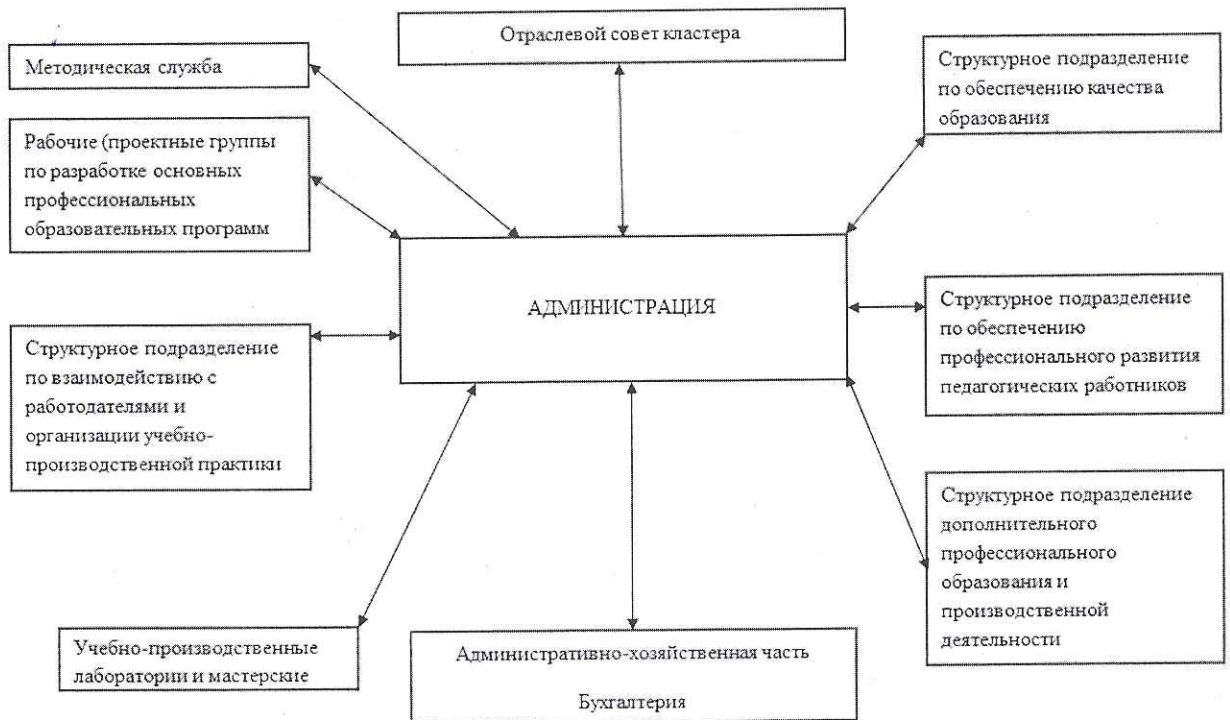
Отраслевой совет кластера

Методическая служба

Структурное подразделение по обеспечению качества образования

Рабочие (проектные группы по разработке основных профессиональных образовательных программ

АДМИНИСТРАЦИЯ

Структурное подразделение по обеспечению профессионального развития педагогических работников

Структурное подразделение по взаимодействию с работодателями и организации учебно-производственной практики

Структурное подразделение дополнительного профессионального образования и производственной деятельности

Учебно-производственные лаборатории и мастерские

Административно-хозяйственная часть

Бухгалтерия